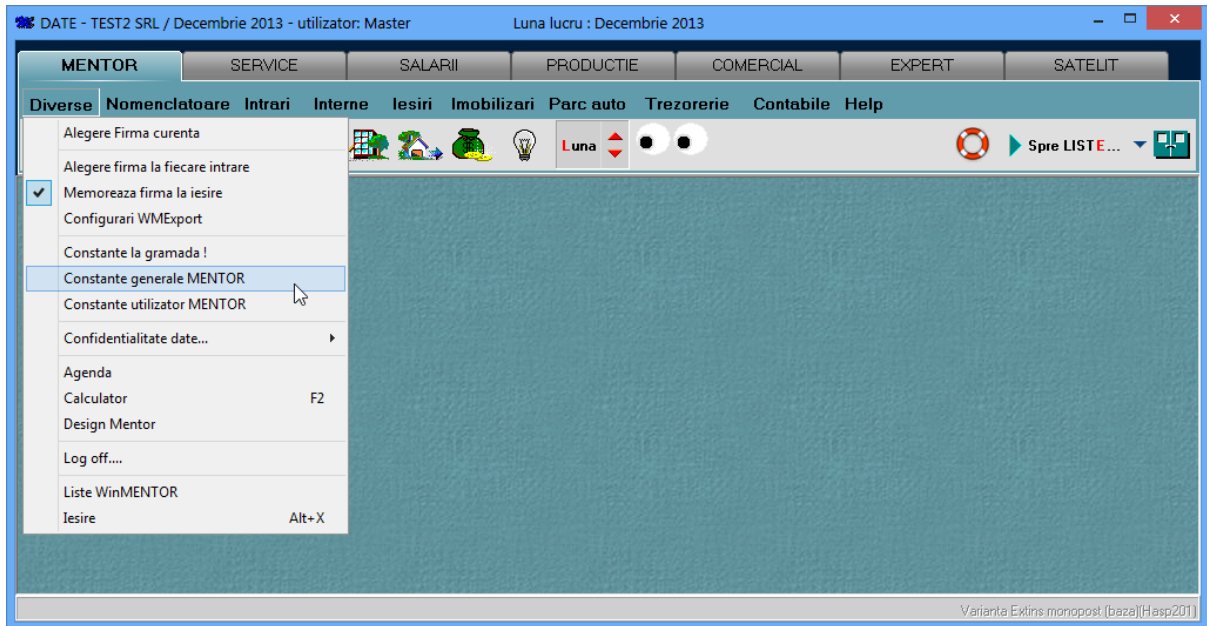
DATE - TEST2 SRL / Decembrie 2013 - utilizator: Master        Luna lucru : Decembrie 2013

MENTOR | SERVICE | SALARII | PRODUCTIE | COMERCIAL | EXPERT | SATELIT

Diverse  Nomenclatoare  Intrari  Interne  Iesiri  Imobilizari  Parc auto  Trezorerie  Contabile  Help

Alegere Firma curenta

Alegere firma la fiecare intrare
Memoreaza firma la iesire
Configurari WMExport

Constante la gramada !
Constante generale MENTOR
Constante utilizator MENTOR

Confidentialitate date...

Agenda
Calculator F2
Design Mentor

Log off....

Liste WinMENTOR
Iesire Alt+X

Luna

Spre LISTE...

Varianta Extins monopost (baza)(Hasp201)